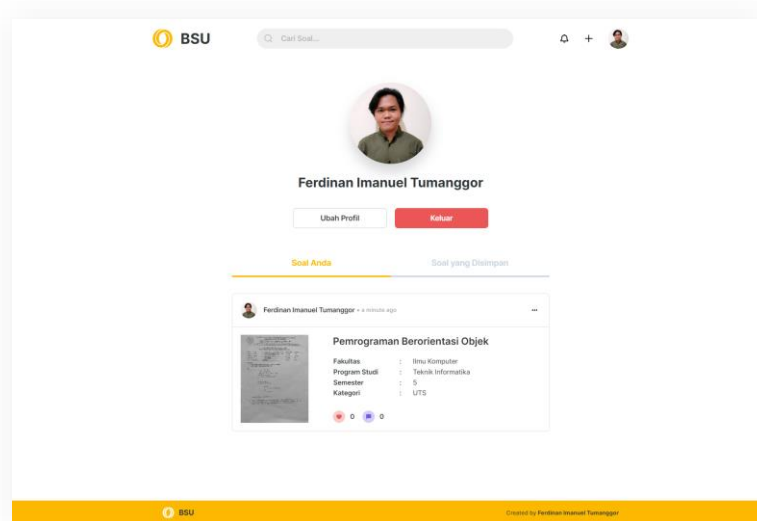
BSU

Cari Soal...

Ferdinan Imanuel Tumanggor

Ubah Profil

Keluar

Soal Anda

Soal yang Disimpan

Ferdinan Imanuel Tumanggor • a minute ago

...

Pemrograman Berorientasi Objek

| | | |
|---|---|---|
| Fakultas | : | Ilmu Komputer |
| Program Studi | : | Teknik Informatika |
| Semester | : | 5 |
| Kategori | : | UTS |

0 0

BSU

Created by Ferdinan Imanuel Tumanggor